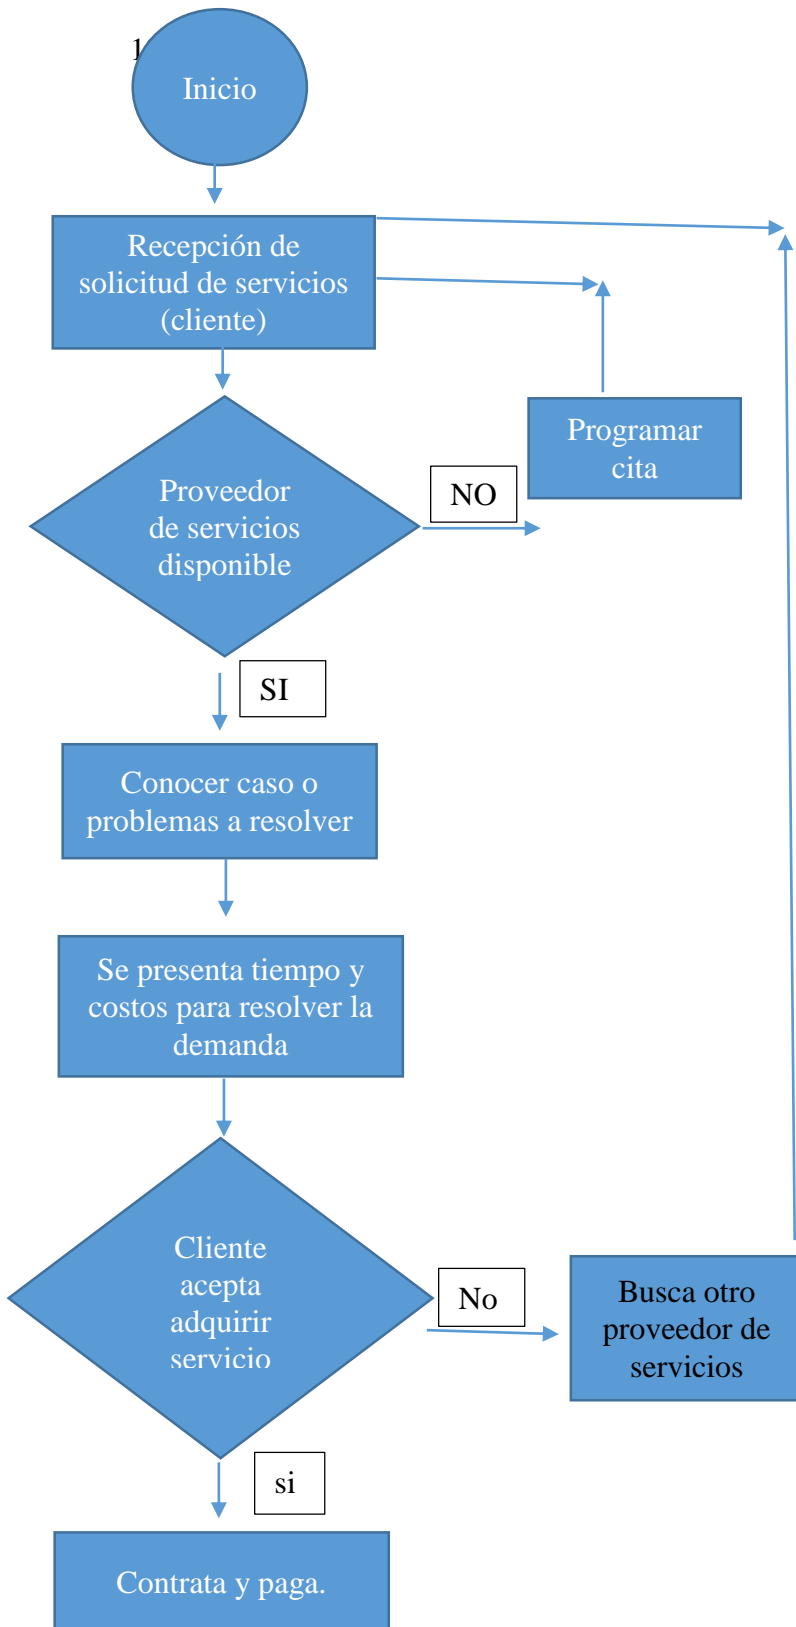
Inicio

Recepción de solicitud de servicios (cliente)

Programar cita

Proveedor de servicios disponible

NO

SI

Conocer caso o problemas a resolver

Se presenta tiempo y costos para resolver la demanda

Cliente acepta adquirir servicio

No

Busca otro proveedor de servicios

si

Contrata y paga.